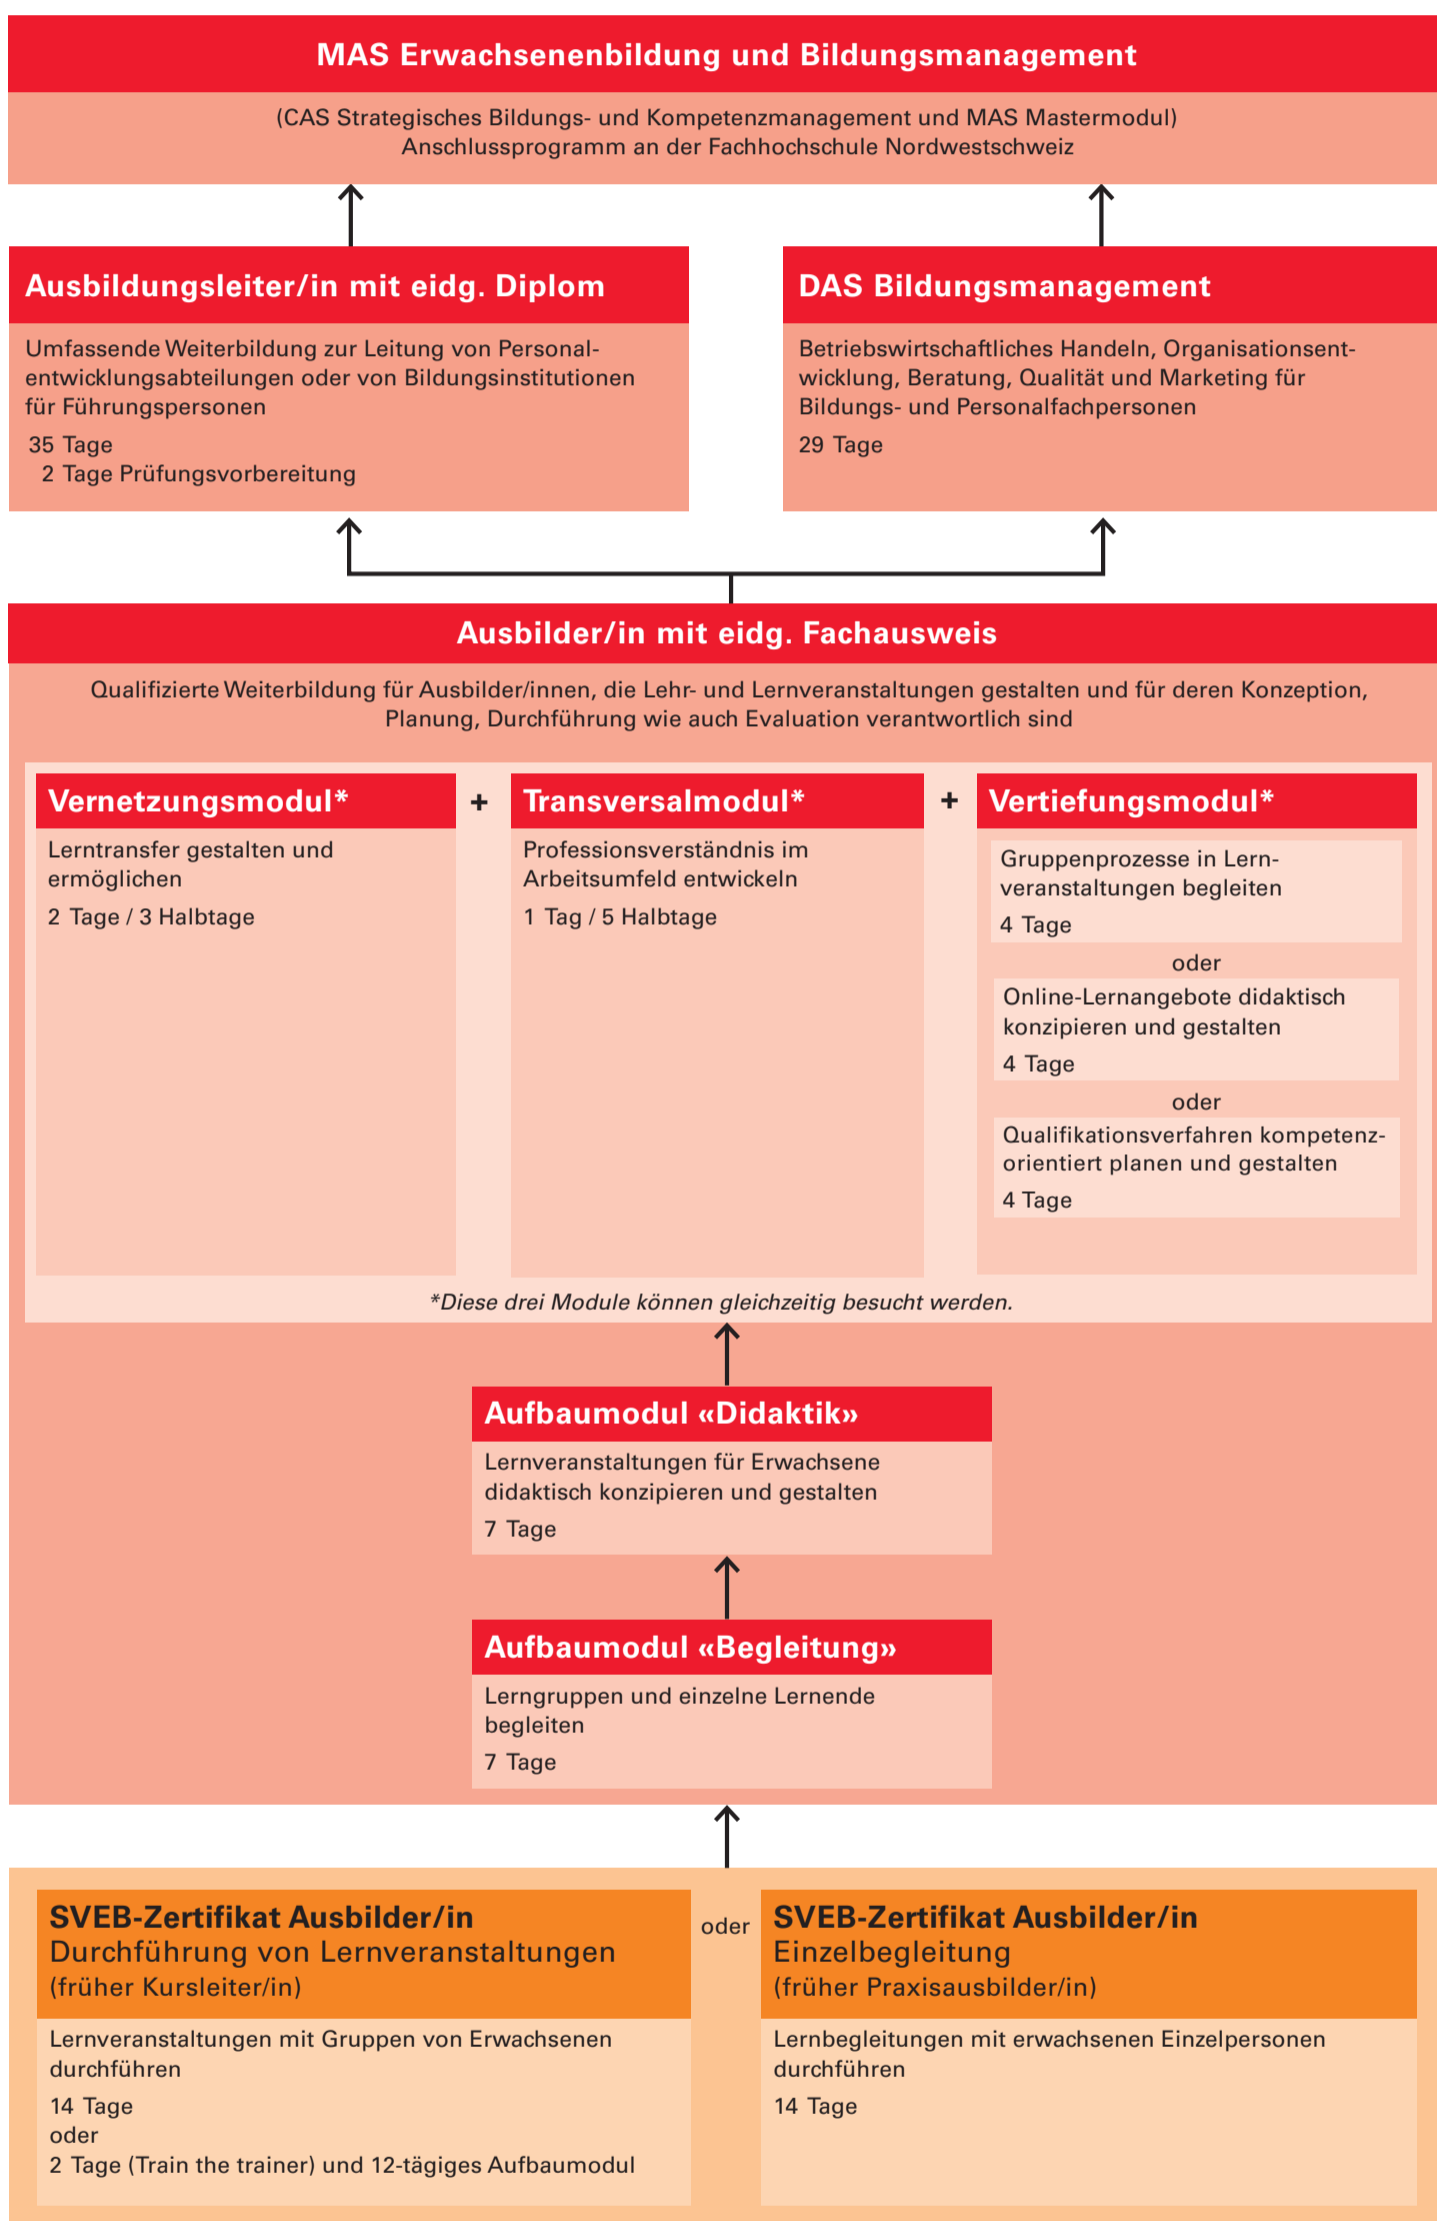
MAS Erwachsenenbildung und Bildungsmanagement

(CAS Strategisches Bildungs- und Kompetenzmanagement und MAS Mastermodul)
Anschlussprogramm an der Fachhochschule Nordwestschweiz

Ausbildungsleiter/in mit eidg. Diplom

Umfassende Weiterbildung zur Leitung von Personalentwicklungsabteilungen oder von Bildungsinstitutionen für Führungspersonen

35 Tage
2 Tage Prüfungsvorbereitung

DAS Bildungsmanagement

Betriebswirtschaftliches Handeln, Organisationsentwicklung, Beratung, Qualität und Marketing für Bildungs- und Personalfachpersonen

29 Tage

Ausbilder/in mit eidg. Fachausweis

Qualifizierte Weiterbildung für Ausbilder/innen, die Lehr- und Lernveranstaltungen gestalten und für deren Konzeption, Planung, Durchführung wie auch Evaluation verantwortlich sind

Vernetzungsmodul*

Lerntransfer gestalten und ermöglichen

2 Tage / 3 Halbtage

+

Transversalmodul*

Professionsverständnis im Arbeitsumfeld entwickeln

1 Tag / 5 Halbtage

+

Vertiefungsmodul*

Gruppenprozesse in Lernveranstaltungen begleiten

4 Tage

oder

Online-Lernangebote didaktisch konzipieren und gestalten

4 Tage

oder

Qualifikationsverfahren kompetenzorientiert planen und gestalten

4 Tage

*Diese drei Module können gleichzeitig besucht werden.

Aufbaumodul «Didaktik»

Lernveranstaltungen für Erwachsene didaktisch konzipieren und gestalten

7 Tage

Aufbaumodul «Begleitung»

Lerngruppen und einzelne Lernende begleiten

7 Tage

SVEB-Zertifikat Ausbilder/in
Durchführung von Lernveranstaltungen
(früher Kursleiter/in)

Lernveranstaltungen mit Gruppen von Erwachsenen durchführen

14 Tage
oder
2 Tage (Train the trainer) und 12-tägiges Aufbaumodul

oder

SVEB-Zertifikat Ausbilder/in
Einzelbegleitung
(früher Praxisausbilder/in)

Lernbegleitungen mit erwachsenen Einzelpersonen durchführen

14 Tage